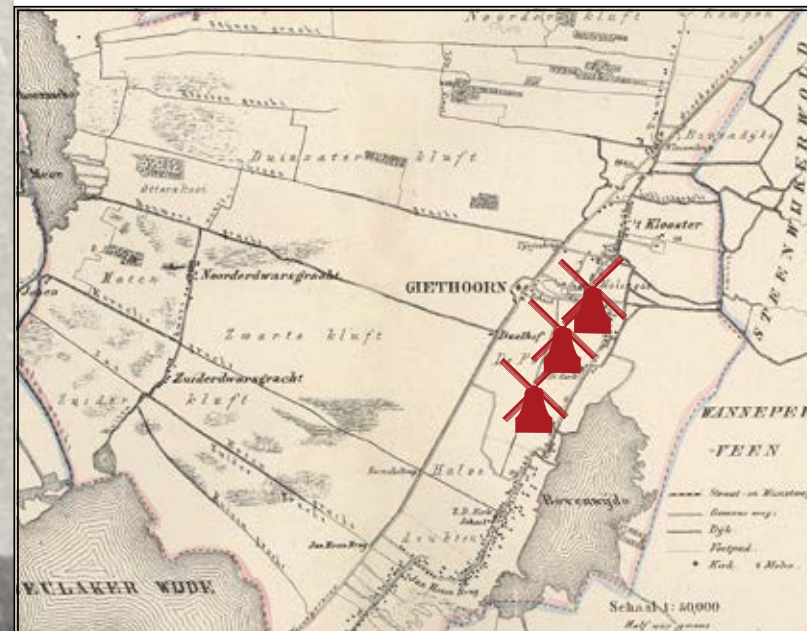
Noorder kluft

Kampen

Duinzater kluft

Noorderdwarsgracht

GIETHOORN

't Klooster

Zwarte kluft

Zuiderdwarsgracht

Zuider kluft

Halss

Beverswijde

WANNEPER

VEEN

BEULAKER WIJDE

Straat- en Kunstweg

Gemeene weg

Dijk

Voetpad

Kerk

Molen

Schaal 1: 50,000

Moer

Otterskooi

Ebbenwaart

STEENWIJKERWOLD